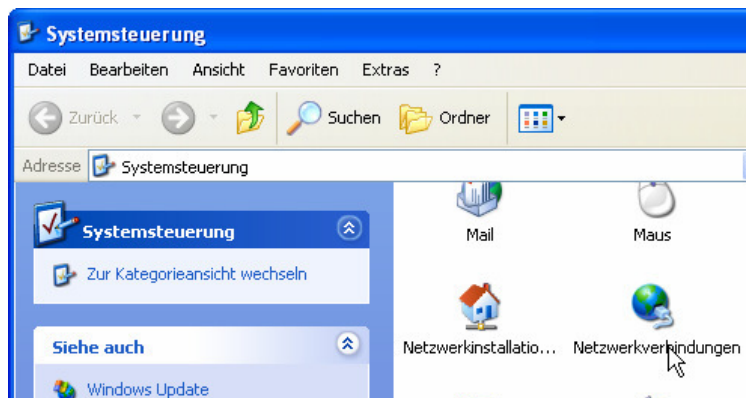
Systemsteuerung

Datei Bearbeiten Ansicht Favoriten Extras ?

Zurück Suchen Ordner

Adresse Systemsteuerung

Systemsteuerung

Zur Kategorieansicht wechseln

Siehe auch

Windows Update

Mail

Maus

Netzwerkinstallatio...

Netzwerkverbindungen